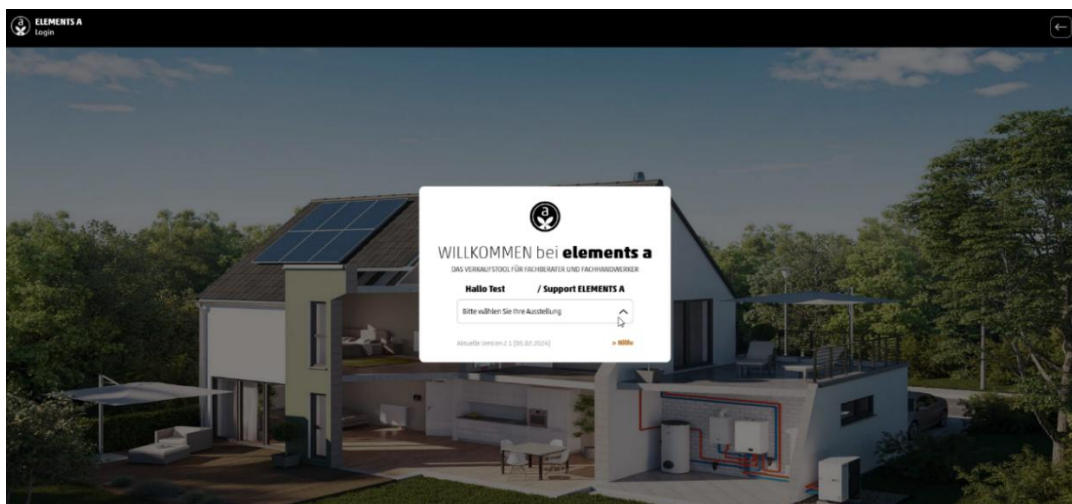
ELEMENTS A
Login

WILLKOMMEN bei **elements a**

DAS VERKAUFSTOOL FÜR FACHBERATER UND FACHHANDWERKER

Hallo Test / Support ELEMENTS A

Bitte wählen Sie Ihre Ausstellung

Aktuelle Version 2.1 [05.02.2024]

» Hilfe